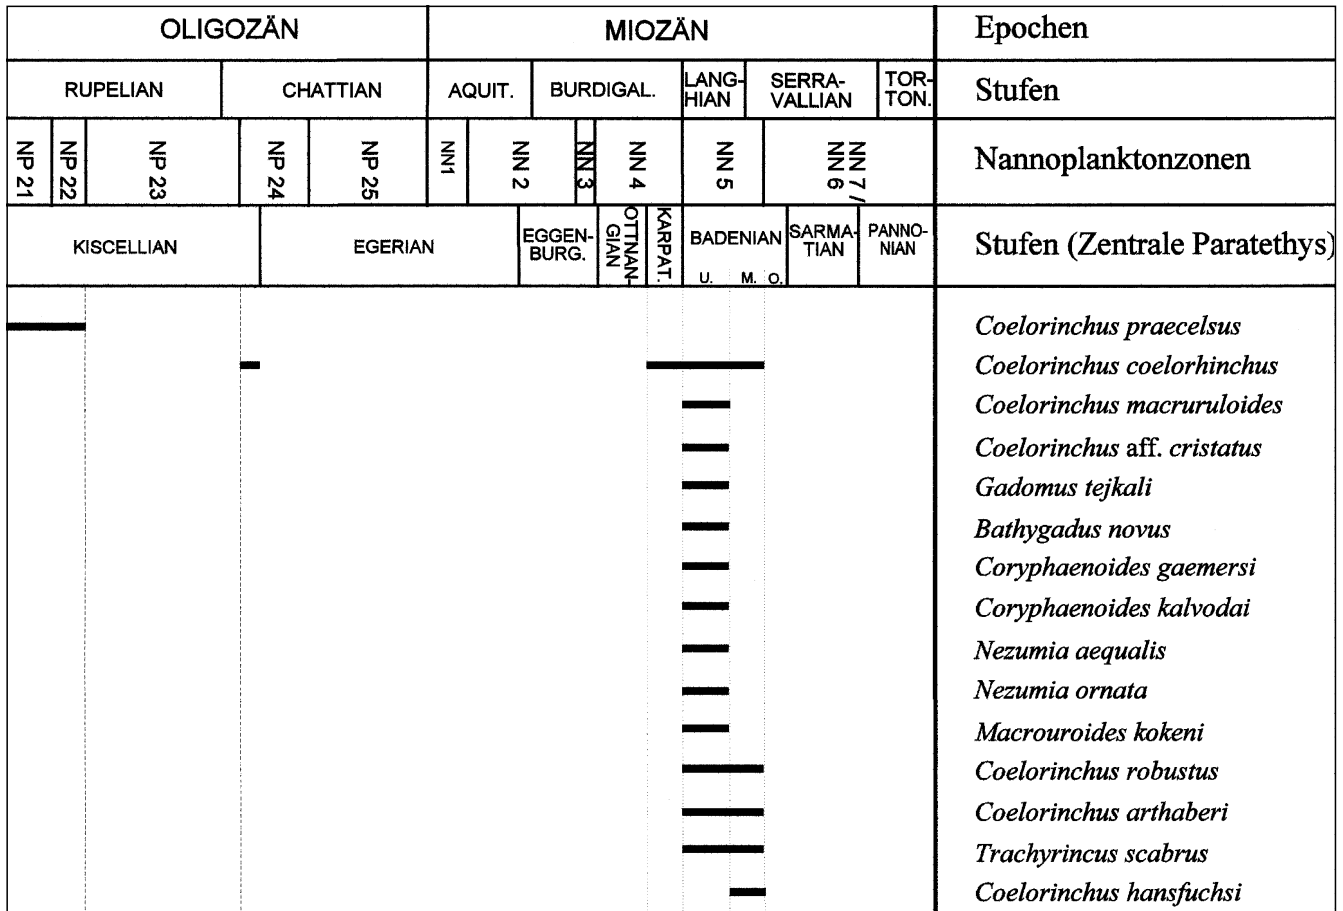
| OLIGOZÄN | MIOZÄN | Epochen |
|---|---|---|
| RUPELIAN, CHATTIAN | AQUIT., BURDIGAL., LANGHIAN, SERRAVALLIAN, TORTON. | Stufen |
| NP 21, NP 22, NP 23, NP 24, NP 25 | NN1, NN 2, NN3, NN 4, NN 5, NN 6, NN 7 / | Nannoplanktonzonen |
| KISCELLIAN, EGERIAN | EGGENBURG., OTTNANGIAN, KARPAT., BADENIAN U. M. O., SARMATIAN, PANNONIAN | Stufen (Zentrale Paratethys) |

Coelorinchus praecelsus
Coelorinchus coelorhinchus
Coelorinchus macruruloides
Coelorinchus aff. cristatus
Gadomus tejkali
Bathygadus novus
Coryphaenoides gaemersi
Coryphaenoides kalvodai
Nezumia aequalis
Nezumia ornata
Macrouroides kokeni
Coelorinchus robustus
Coelorinchus arthaberi
Trachyrincus scabrus
Coelorinchus hansfuchsi